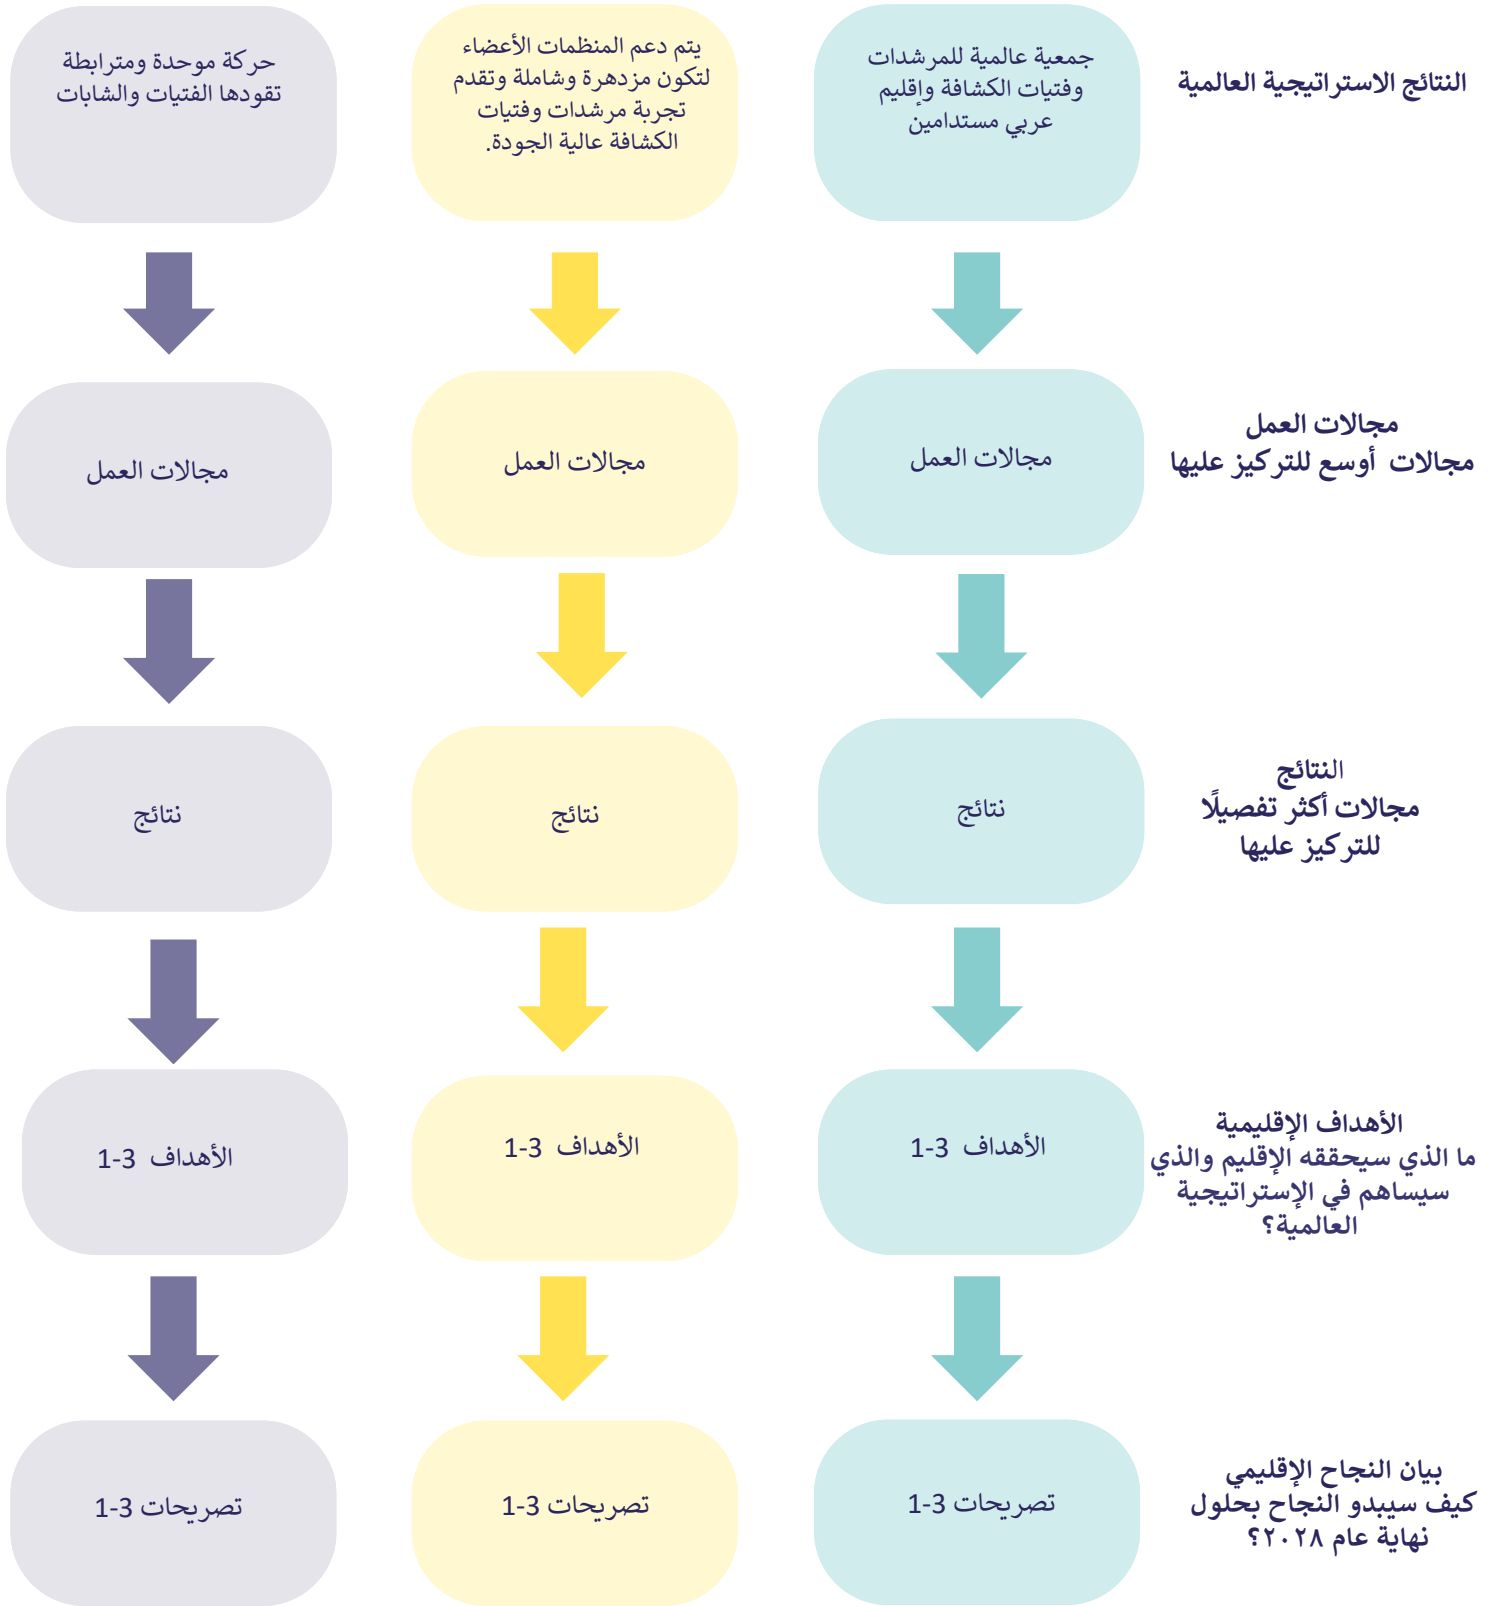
النتائج الاستراتيجية العالمية

جمعية عالمية للمرشدات وفتيات الكشافة وإقليم عربي مستدامين

يتم دعم المنظمات الأعضاء لتكون مزدهرة وشاملة وتقدم تجربة مرشدات وفتيات الكشافة عالية الجودة.

حركة موحدة ومترابطة تقودها الفتيات والشابات

مجالات العمل
مجالات أوسع للتركيز عليها

مجالات العمل

مجالات العمل

مجالات العمل

النتائج
مجالات أكثر تفصيلًا للتركيز عليها

نتائج

نتائج

نتائج

الأهداف الإقليمية
ما الذي سيحققه الإقليم والذي سيساهم في الإستراتيجية العالمية؟

الأهداف 1-3

الأهداف 1-3

الأهداف 1-3

بيان النجاح الإقليمي
كيف سيبدو النجاح بحلول نهاية عام ٢٠٢٨؟

تصريحات 1-3

تصريحات 1-3

تصريحات 1-3